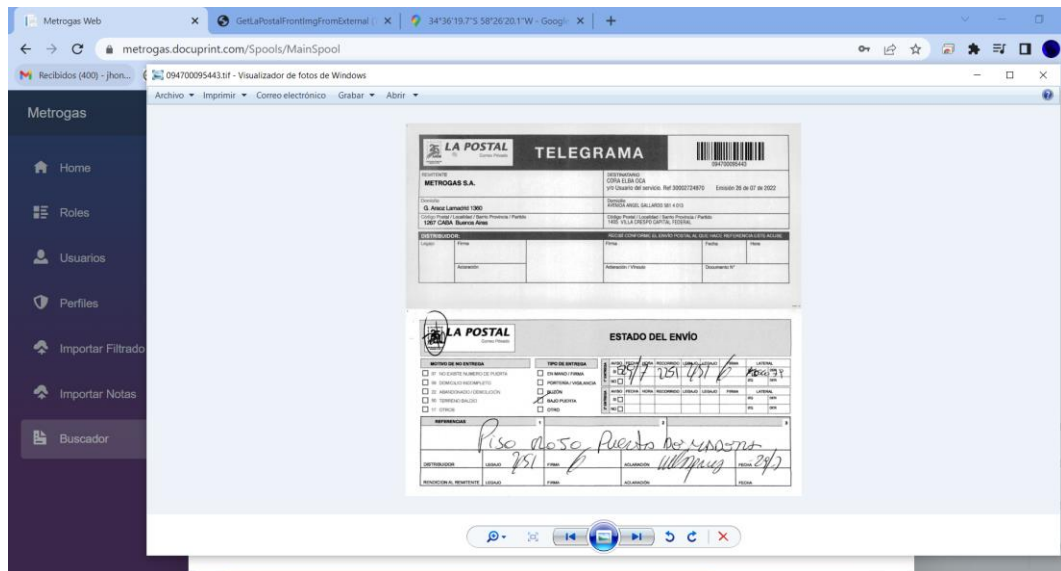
Metrogas Web
GetLaPostalFrontImgFromExternal
34°36'19.7"S 58°26'20.1"W - Google
metrogas.docuprint.com/Spools/MainSpool
Recibidos (400) - jhon...
094700095443.tif - Visualizador de fotos de Windows
Archivo ▾ Imprimir ▾ Correo electrónico Grabar ▾ Abrir ▾

Metrogas
Home
Roles
Usuarios
Perfiles
Importar Filtrado
Importar Notas
Buscador

LA POSTAL
Correo Privado
TELEGRAMA
094700095443
REMITENTE
METROGAS S.A.
DESTINATARIO
CORA ELBA OCA
y/o Usuario del servicio. Ref 30002724970 Emisión 26 de 07 de 2022
Domicilio
G. Araoz Lamadrid 1360
Domicilio
AVENIDA ANGEL GALLARDO 581 4 013
Código Postal / Localidad / Barrio Provincia / Partido
1267 CABA Buenos Aires
Código Postal / Localidad / Barrio Provincia / Partido
1405 VILLA CRESPO CAPITAL FEDERAL
DISTRIBUIDOR:
RECIBÍ CONFORME EL ENVÍO POSTAL AL QUE HACE REFERENCIA ESTE AVISO
Legajo
Firma
Firma
Fecha
Hora
Aclaración
Aclaración / Vínculo
Documento N°

LA POSTAL
Correo Privado
ESTADO DEL ENVÍO
MOTIVO DE NO ENTREGA
01 NO EXISTE NUMERO DE PUERTA
06 DOMICILIO INCOMPLETO
02 ABANDONADO / DEMOLICIÓN
05 TERRENO BALDÍO
07 OTROS
TIPO DE ENTREGA
EN MANO / FIRMA
PORTERÍA / VIGILANCIA
BUZÓN
BAJO PUERTA
OTRO
AVISO FECHA HORA RECORRIDO LEGAJO LEGAJO FIRMA LATERAL
SI NO
29/7 251 251
REFERENCIAS
Piso 0050 Puerta De madera
DISTRIBUIDOR LEGAJO 251 FIRMA ACLARACIÓN FECHA 29/7
RENDICIÓN AL REMITENTE LEGAJO FIRMA ACLARACIÓN FECHA